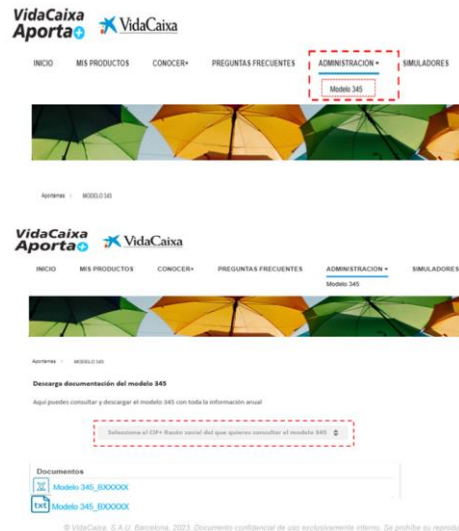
VidaCaixa Aporta VidaCaixa

INICIO MIS PRODUCTOS CONOCER+ PREGUNTAS FRECUENTES ADMINISTRACION ▾ SIMULADORES

Modelo 345

Aportamas > MODELO 345

VidaCaixa Aporta VidaCaixa

INICIO MIS PRODUCTOS CONOCER+ PREGUNTAS FRECUENTES ADMINISTRACION ▾ SIMULADORES

Modelo 345

Aportamas > MODELO 345

Descarga documentación del modelo 345

Aquí puedes consultar y descargar el modelo 345 con toda la información anual

Selecciona el CIF / Razón social del que quieres consultar el modelo 345

Documentos

Modelo 345_BXXXXX

Modelo 345_BXXXXX

© VidaCaixa, S.A.U. Barcelona, 2023. Documento confidencial de uso exclusivamente interno. Se prohíbe su reprodu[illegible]